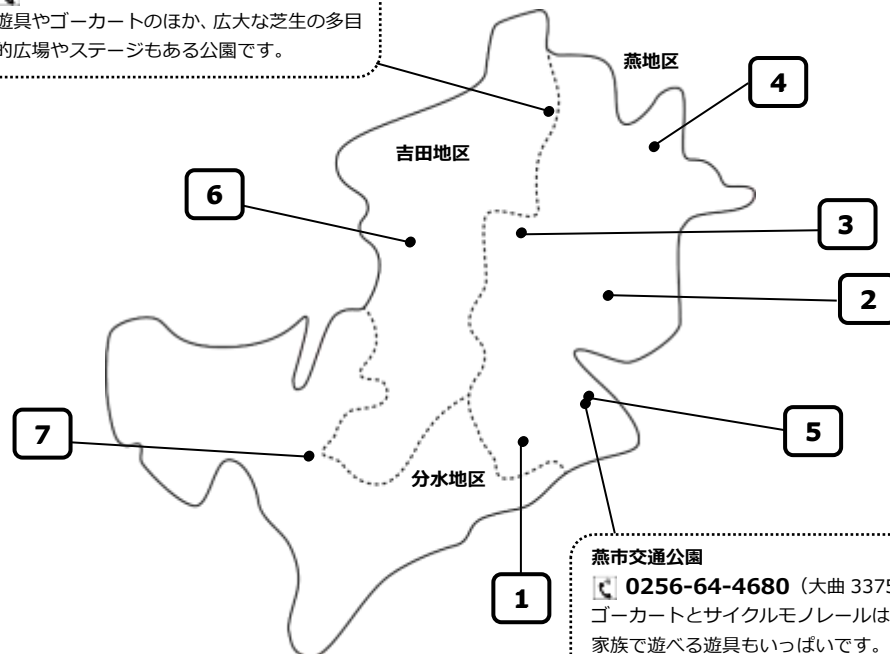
遊具やゴーカートのほか、広大な芝生の多目的広場やステージもある公園です。

燕地区

4

吉田地区

6

3

2

7

5

分水地区

燕市交通公園
0256-64-4680（大曲 3375
ゴーカートとサイクルモノレールは
家族で遊べる遊具もいっぱいです。

1